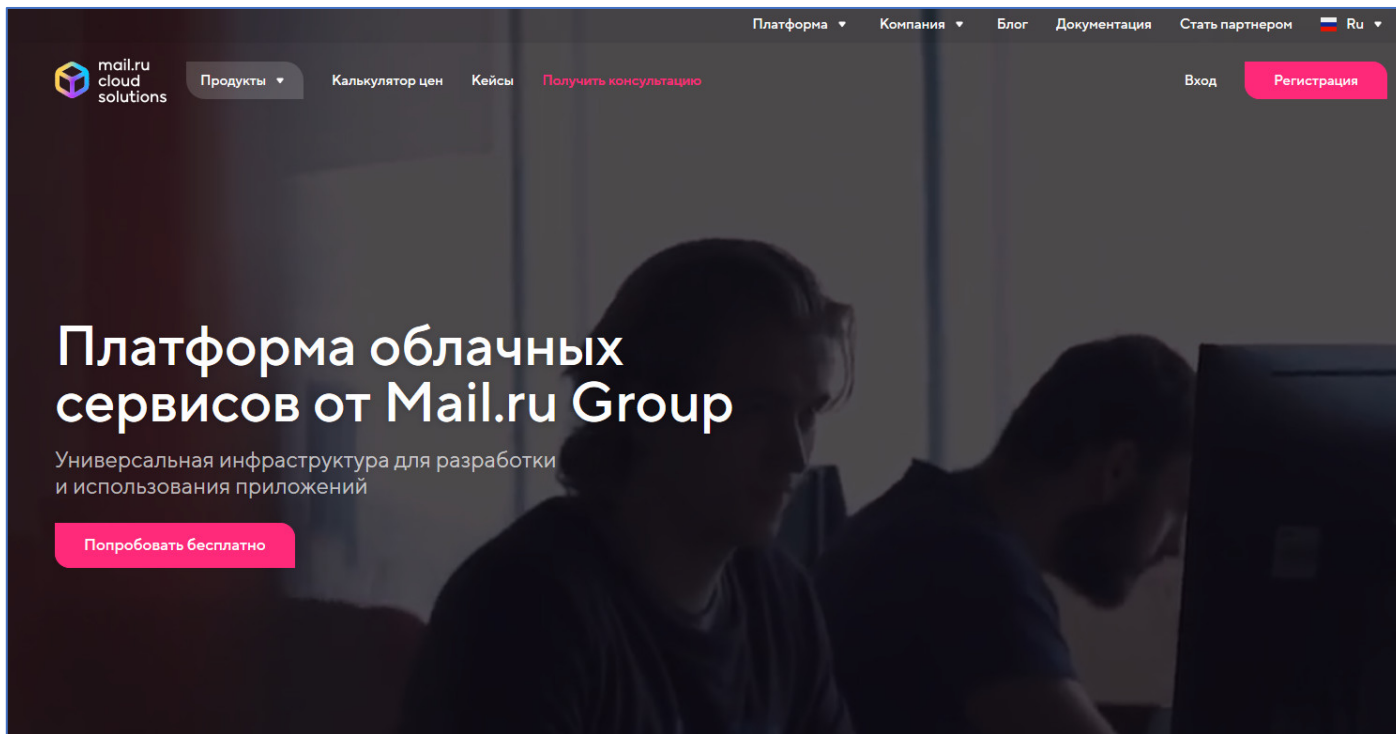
Платформа Компания Блог Документация Стать партнером Ru

mail.ru cloud solutions

Продукты Калькулятор цен Кейсы Получить консультацию

Вход Регистрация

Платформа облачных сервисов от Mail.ru Group

Универсальная инфраструктура для разработки и использования приложений

Попробовать бесплатно